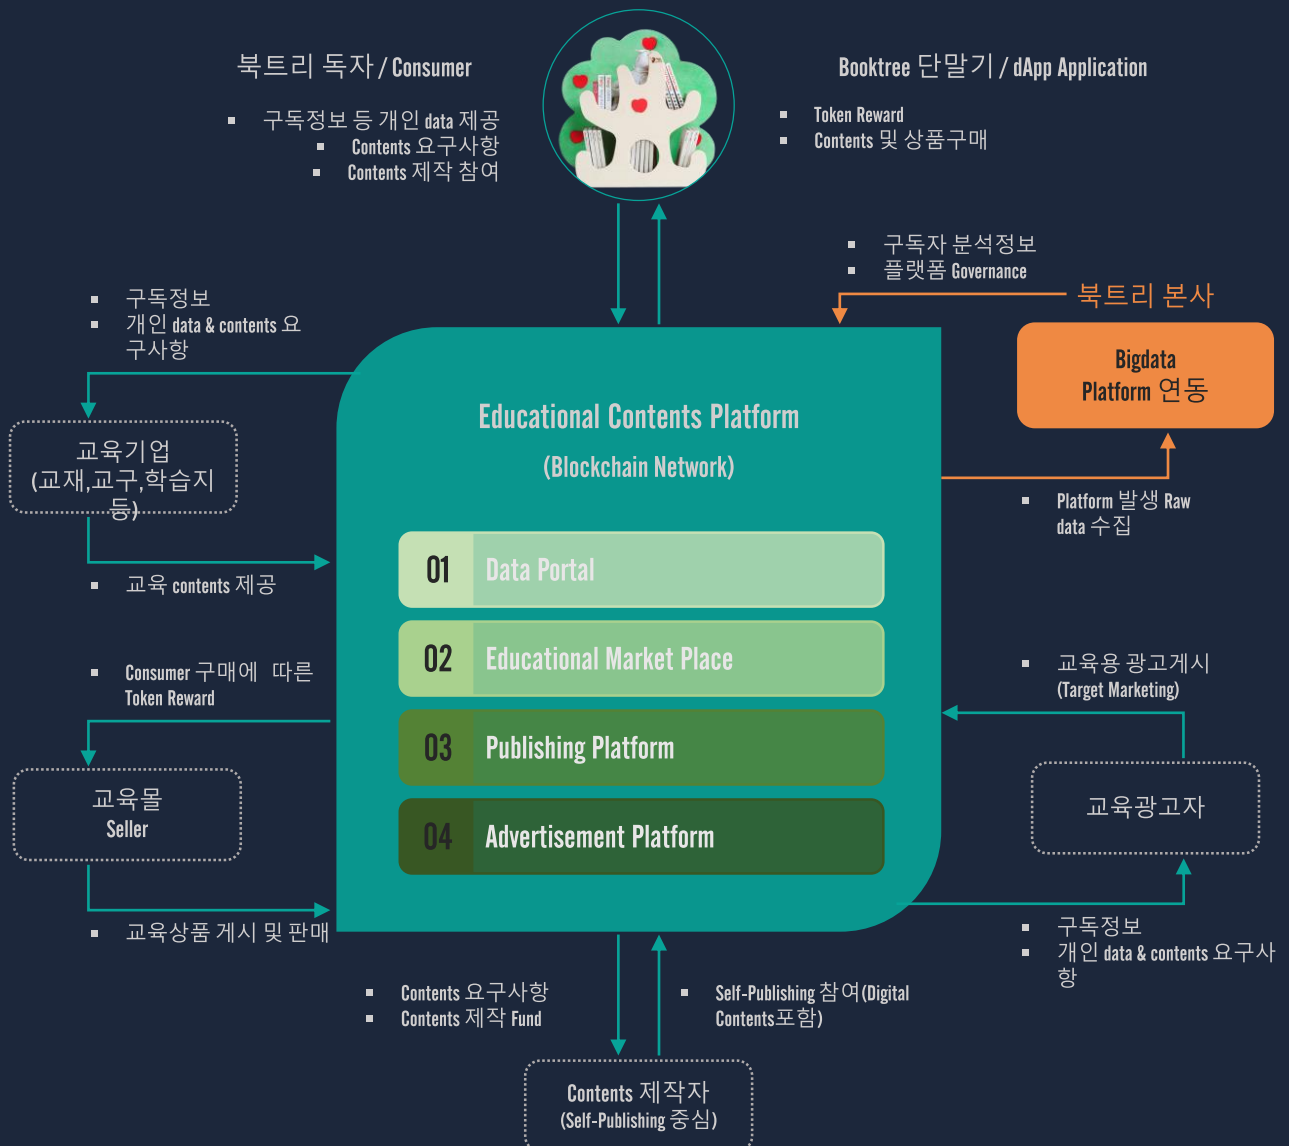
북트리 독자 / Consumer

- 구독정보 등 개인 data 제공
- Contents 요구사항
- Contents 제작 참여

Booktree 단말기 / dApp Application

- Token Reward
- Contents 및 상품구매

- 구독자 분석정보
- 플랫폼 Governance

북트리 본사

Bigdata Platform 연동

- 구독정보
- 개인 data & contents 요구사항

교육기업 (교재,교구,학습지 등)

- 교육 contents 제공

Educational Contents Platform

(Blockchain Network)

01 Data Portal

02 Educational Market Place

03 Publishing Platform

04 Advertisement Platform

- Platform 발생 Raw data 수집

- Consumer 구매에 따른 Token Reward

교육몰 Seller

- 교육상품 게시 및 판매

- 교육용 광고게시 (Target Marketing)

교육광고자

- 구독정보
- 개인 data & contents 요구사항

- Contents 요구사항
- Contents 제작 Fund

- Self-Publishing 참여(Digital Contents포함)

Contents 제작자 (Self-Publishing 중심)